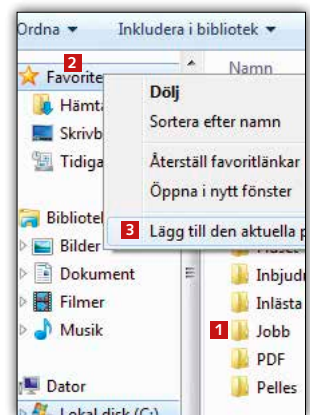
Ordna ▾ Inkludera i bibliotek ▾

2 Favorite

Hämta

Skrivb

Tidiga

Bibliotel

Bilder

Dokument

Filmer

Musik

Dator

Lokal disk (C:)

Namn

Dölj

Sortera efter namn

Återställ favoritlänkar

Öppna i nytt fönster

3 Lägg till den aktuella p

Inbjud

Inlästa

1 Jobb

PDF

Pelles